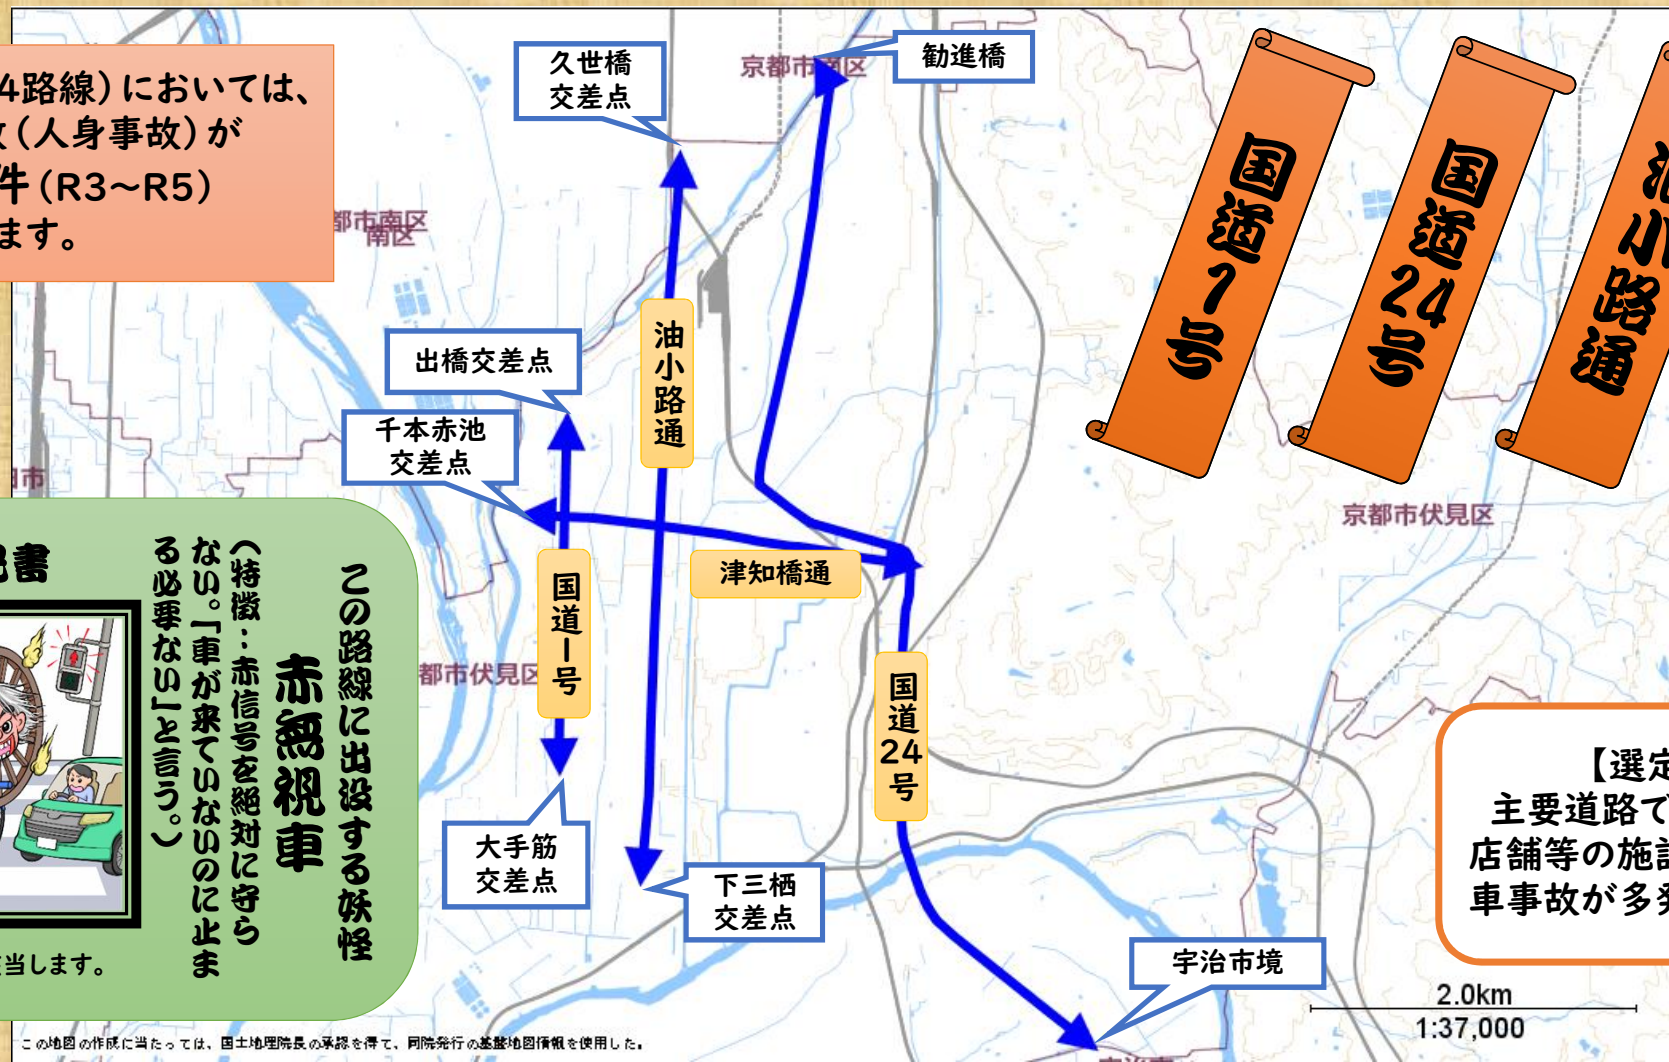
4路線)においては、
(人身事故)が
件(R3~R5)
ます。

久世橋
交差点

京都市南区

勧進橋

国道1号

国道24号

小路通

都市南区
南区

出橋交差点

千本赤池
交差点

油小路通

京都市伏見区

書

この路線に出没する妖怪

赤無視車

(特徴:赤信号を絶対に守らない。「車が来ていないのに止まる必要ない」と言う。)

当します。

国道1号

津知橋通

都市伏見区

国道24号

【選定
主要道路で
店舗等の施
車事故が多

大手筋
交差点

下三栖
交差点

宇治市境

2.0km
1:37,000

この地図の作成に当たっては、国土地理院長の承認を得て、同院発行の基盤地図情報を使用した。